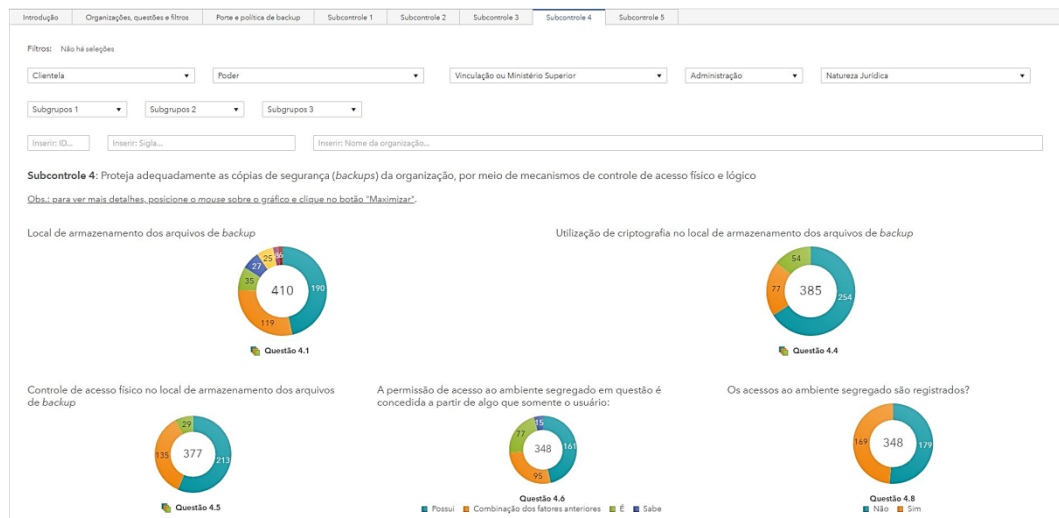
Introdução | Organizações, questões e filtros | Porte e política de backup | Subcontrole 1 | Subcontrole 2 | Subcontrole 3 | Subcontrole 4 | Subcontrole 5

Filtros: Não há seleções

Clientela
Poder
Vinculação ou Ministério Superior
Administração
Natureza Jurídica

Subgrupos 1
Subgrupos 2
Subgrupos 3

Inserir: ID...
Inserir: Sigla...
Inserir: Nome da organização...

**Subcontrole 4**: Proteja adequadamente as cópias de segurança (*backups*) da organização, por meio de mecanismos de controle de acesso físico e lógico

Obs.: para ver mais detalhes, posicione o mouse sobre o gráfico e clique no botão "Maximizar".

Local de armazenamento dos arquivos de *backup*

27 25 35 190 410 119

Questão 4.1

Utilização de criptografia no local de armazenamento dos arquivos de *backup*

54 77 385 254

Questão 4.4

Controle de acesso físico no local de armazenamento dos arquivos de *backup*

29 135 377 213

Questão 4.5

A permissão de acesso ao ambiente segregado em questão é concedida a partir de algo que somente o usuário:

15 77 348 161 95

Questão 4.6
Possui Combinação dos fatores anteriores É Sabe

Os acessos ao ambiente segregado são registrados?

169 348 179

Questão 4.8
Não Sim